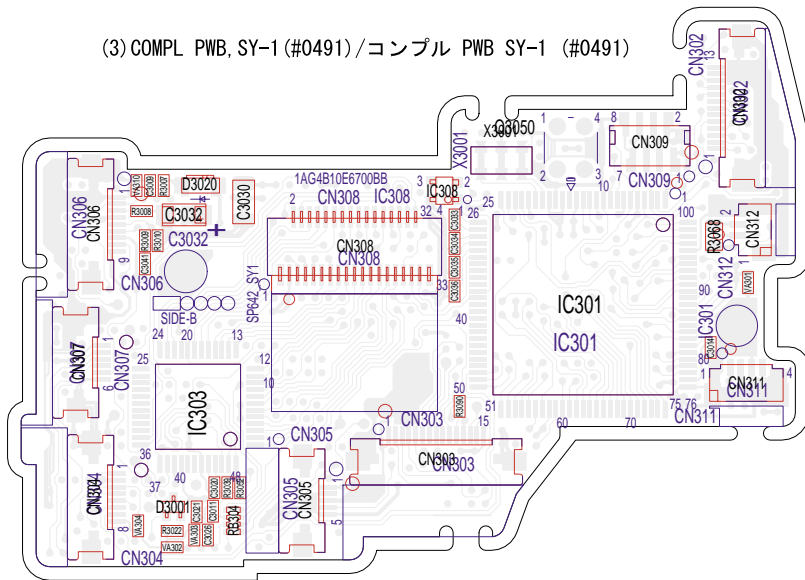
(3)COMPL PWB,SY-1(#0491)/コンプル PWB SY-1 (#0491)

CN302
CN3902
13
1
2
CN309
CN309
8
7
2
1
1
X3001
X3050
C3050
1
4
2
3
10
1AG4B10E6700BB
IC308
3
4
CN308
IC308
2
32
25
26
100
R3063
CN312
CN312
90
VA301
1
IC301
IC301
C3011
80
1
CN311
CN311
4
75
76
70
60
CN303
51
50
40
33
CN308
CN308
CN306
CN306
CN306
9
D3020
C3032
C3032
C3030
SP642
SY1
SIDE-B
24
20
13
12
10
CN307
CN307
CN307
25
6
IC303
1
36
40
37
D3001
CN304
CN304
CN304
8
VA304
R3022
VA302
48
CN305
CN305
CN305
1
5
CN303
CN303
15
1
R8304